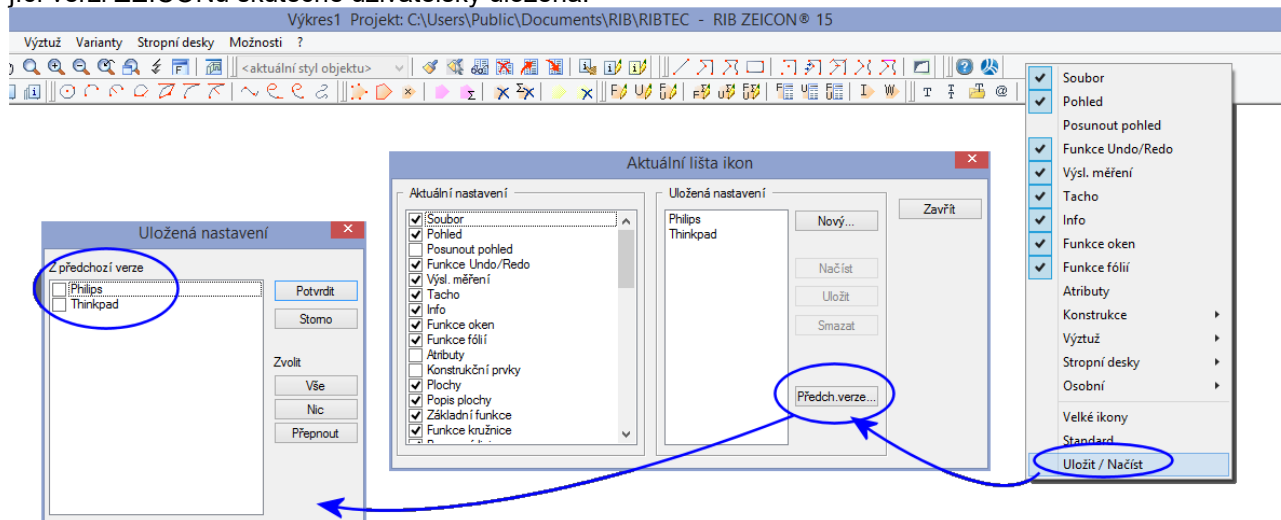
Výkres1 Projekt: C:\Users\Public\Documents\RIB\RIBTEC - RIB ZEICON® 15

Výztuž Varianty Stropní desky Možnosti ?

<aktuální styl objektu>

Uložená nastavení

Z předchozí verze

Philips
Thinkpad

Potvrdit
Storno

Zvolit
Vše
Nic
Přepnout

Aktuální lišta ikon

Aktuální nastavení

Soubor
Pohled
Posunout pohled
Funkce Undo/Redo
Výsl. měření
Tacho
Info
Funkce oken
Funkce fólií
Atributy
Konstrukční prvky
Plochy
Popis plochy
Základní funkce
Funkce kružnice

Uložená nastavení

Philips
Thinkpad

Nový...
Načíst
Uložit
Smazat
Předch.verze...

Zavřít

Soubor
Pohled
Posunout pohled
Funkce Undo/Redo
Výsl. měření
Tacho
Info
Funkce oken
Funkce fólií
Atributy
Konstrukce
Výztuž
Stropní desky
Osobní
Velké ikony
Standard
Uložit / Načíst